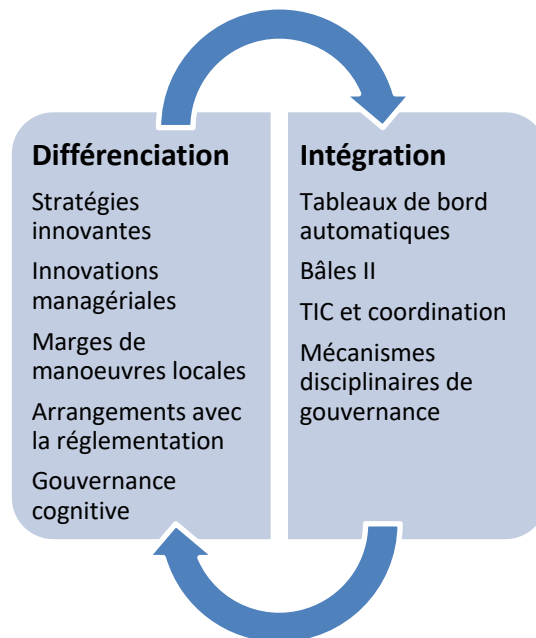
Différenciation

Stratégies innovantes

Innovations managériales

Marges de manoeuvres locales

Arrangements avec la réglementation

Gouvernance cognitive

Intégration

Tableaux de bord automatiques

Bâles II

TIC et coordination

Mécanismes disciplinaires de gouvernance